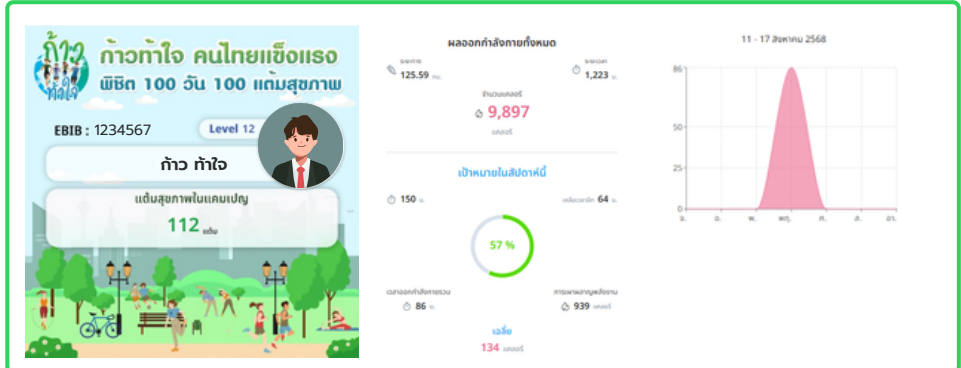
ก้าวท้าใจ

ก้าวท้าใจ คนไทยแข็งแรง
พิชิต 100 วัน 100 แต้มสุขภาพ

EBIB : 1234567

Level 12

ก้าว ท้าใจ

แต้มสุขภาพในแคมเปญ

112 แต้ม

ผลออกกำลังกายทั้งหมด

ระยะทาง
125.59 กม.

ระยะเวลา
1,223 น.

จำนวนแคลอรี่
9,897
แคลอรี่

เป้าหมายในสัปดาห์นี้

150 น.

เหลือเวลาอีก 64 น.

57 %

เวลาออกกำลังกายรวม
86 น.

การเผาผลาญพลังงาน
939 แคลอรี่

เฉลี่ย
134 แคลอรี่

11 - 17 สิงหาคม 2568

86

50

25

0

จ.

อ.

พ.

พฤ.

ศ.

ส.

อา.